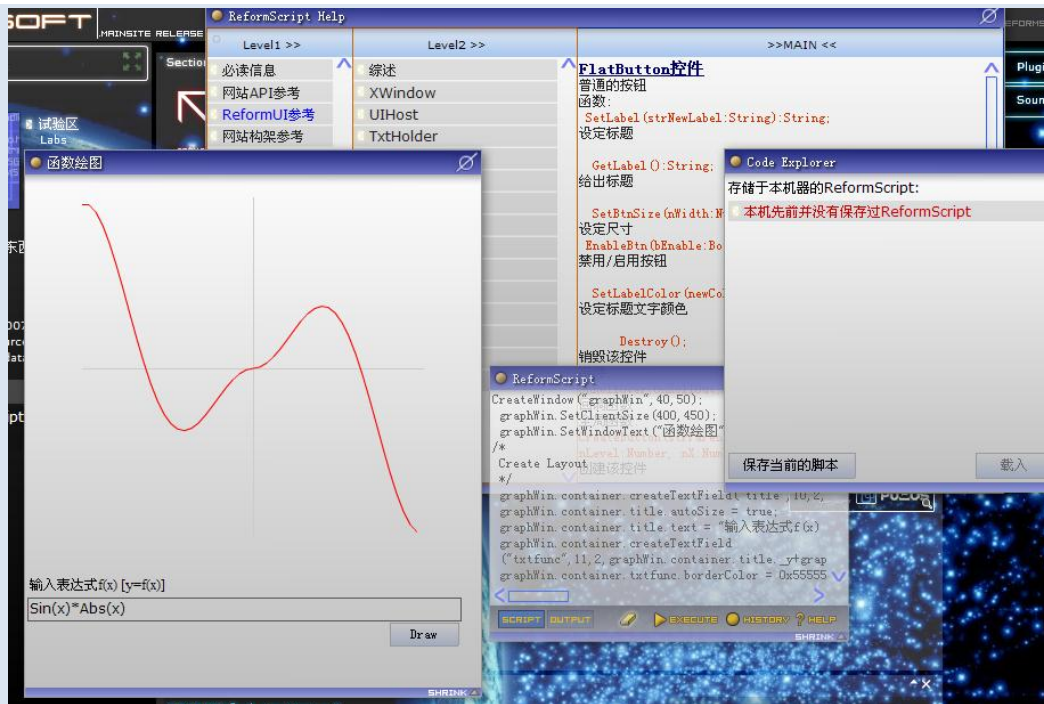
SOFT
MAINSITE RELEASE
Section
试验区
Labs
ReformScript Help
Level1 >>
Level2 >>
>>MAIN <<
必读信息
网站API参考
ReformUI参考
网站构架参考
综述
XWindow
UIHost
TxtHolder
FlatButton控件
普通的按钮
函数:
SetLabel(strNewLabel:String):String;
设定标题
GetLabel():String;
给出标题
SetBtnSize(nWidth:N
设定尺寸
EnableBtn(bEnable:Bo
禁用/启用按钮
SetLabelColor(newCo
设定标题文字颜色
Destroy();
销毁该控件
函数绘图
输入表达式f(x) [y=f(x)]
Sin(x)*Abs(x)
Draw
SHRINK
Code Explorer
存储于本机器的ReformScript:
本机先前并没有保存过ReformScript
保存当前的脚本
载入
ReformScript
CreateWindow("graphWin",40,50);
graphWin.SetClientSize(400,450);
graphWin.SetWindowText("函数绘图"
/*
Create Layout
*/
graphWin.container.createTextField("title",10,2,
graphWin.container.title.autoSize = true;
graphWin.container.title.text = "输入表达式f(x)
graphWin.container.createTextField
("txtfunc",11,2,graphWin.container.title._y+grap
graphWin.container.txtfunc.borderColor = 0x55555
SCRIPT
OUTPUT
EXECUTE
HISTORY
HELP
SHRINK
Plugi
Soun